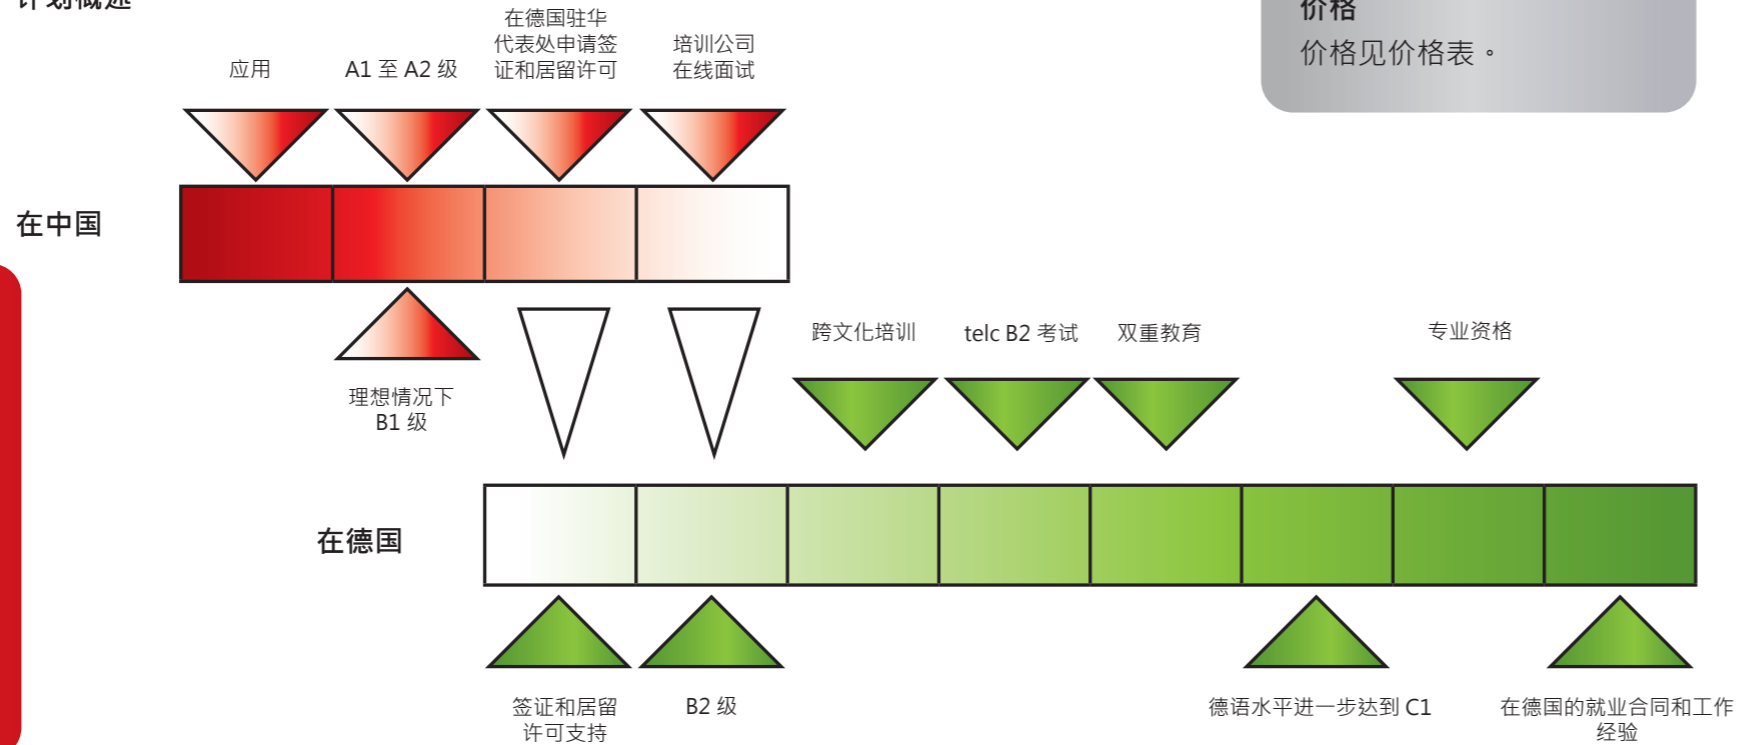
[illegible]

价格

价格见价格表。

应用

A1 至 A2 级

在德国驻华代表处申请签证和居留许可

培训公司在线面试

在中国

理想情况下 B1 级

跨文化培训

telc B2 考试

双重教育

专业资格

在德国

签证和居留许可支持

B2 级

德语水平进一步达到 C1

在德国的就业合同和工作经验